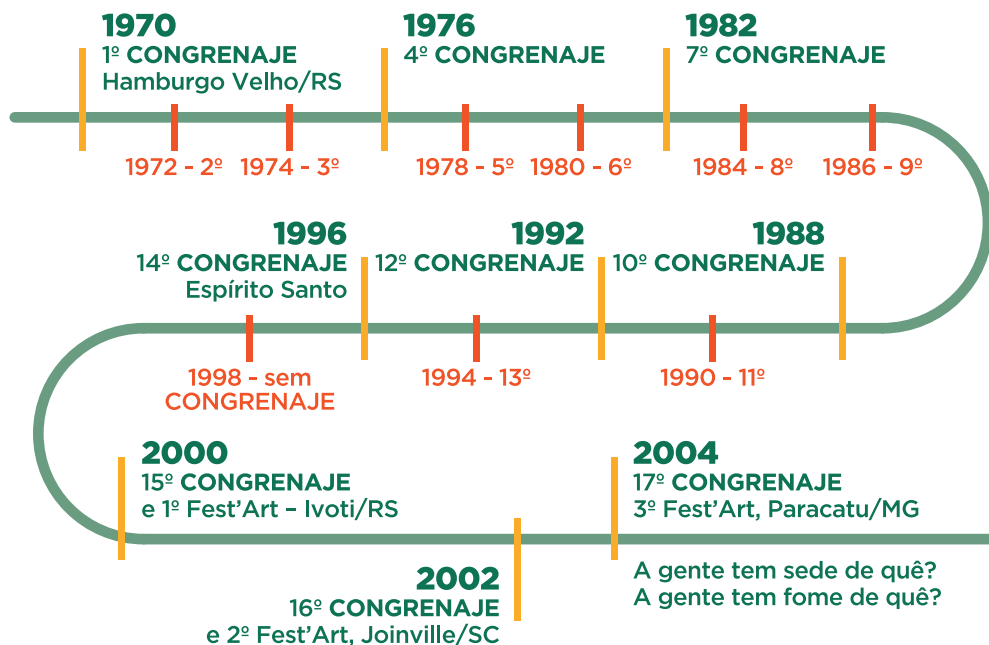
1970
1º CONGRENAJE
Hamburgo Velho/RS

1976
4º CONGRENAJE

1982
7º CONGRENAJE

1972 - 2º
1974 - 3º
1978 - 5º
1980 - 6º
1984 - 8º
1986 - 9º

1996
14º CONGRENAJE
Espírito Santo

1992
12º CONGRENAJE

1988
10º CONGRENAJE

1998 - sem CONGRENAJE
1994 - 13º
1990 - 11º

2000
15º CONGRENAJE
e 1º Fest'Art – Ivoti/RS

2004
17º CONGRENAJE
3º Fest'Art, Paracatu/MG

2002
16º CONGRENAJE
e 2º Fest'Art, Joinville/SC

A gente tem sede de quê?
A gente tem fome de quê?